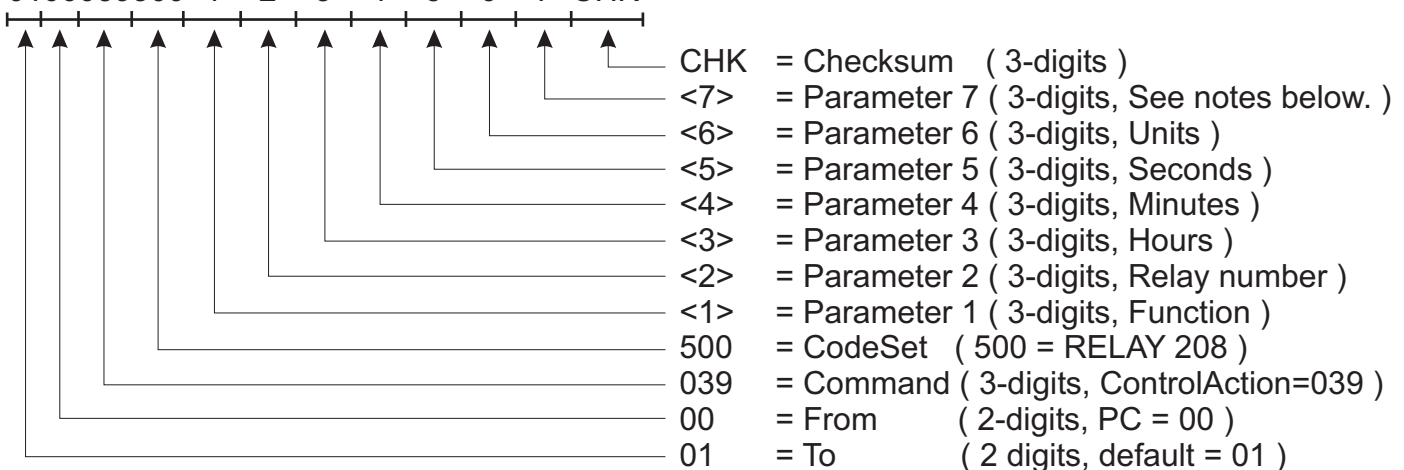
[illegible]

CHK = Checksum ( 3-digits )
<7> = Parameter 7 ( 3-digits, See notes below. )
<6> = Parameter 6 ( 3-digits, Units )
<5> = Parameter 5 ( 3-digits, Seconds )
<4> = Parameter 4 ( 3-digits, Minutes )
<3> = Parameter 3 ( 3-digits, Hours )
<2> = Parameter 2 ( 3-digits, Relay number )
<1> = Parameter 1 ( 3-digits, Function )
500 = CodeSet ( 500 = RELAY 208 )
039 = Command ( 3-digits, ControlAction=039 )
00 = From ( 2-digits, PC = 00 )
01 = To ( 2 digits, default = 01 )